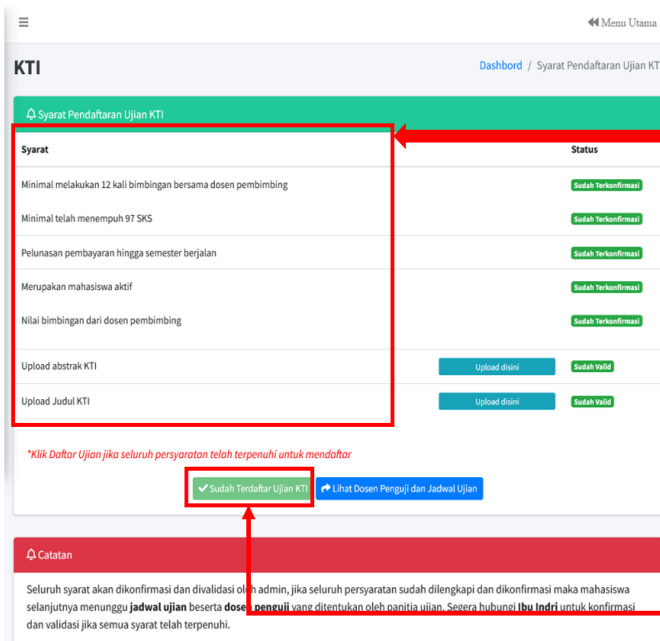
≡

◀◀ Menu Utama

KTI

Dashbord / Syarat Pendaftaran Ujian KT

Syarat Pendaftaran Ujian KTI

| Syarat | | Status |
|---|---|---|
| Minimal melakukan 12 kali bimbingan bersama dosen pembimbing | | Sudah Terkonfirmasi |
| Minimal telah menempuh 97 SKS | | Sudah Terkonfirmasi |
| Pelunasan pembayaran hingga semester berjalan | | Sudah Terkonfirmasi |
| Merupakan mahasiswa aktif | | Sudah Terkonfirmasi |
| Nilai bimbingan dari dosen pembimbing | | Sudah Terkonfirmasi |
| Upload abstrak KTI | Upload disini | Sudah Valid |
| Upload Judul KTI | Upload disini | Sudah Valid |

*Klik Daftar Ujian jika seluruh persyaratan telah terpenuhi untuk mendaftar

✔ Sudah Terdaftar Ujian KTI

Lihat Dosen Penguji dan Jadwal Ujian

Catatan

Seluruh syarat akan dikonfirmasi dan divalidasi oleh admin, jika seluruh persyaratan sudah dilengkapi dan dikonfirmasi maka mahasiswa selanjutnya menunggu **jadwal ujian** beserta **dosen penguji** yang ditentukan oleh panitia ujian. Segera hubungi **Ibu Indri** untuk konfirmasi dan validasi jika semua syarat telah terpenuhi.